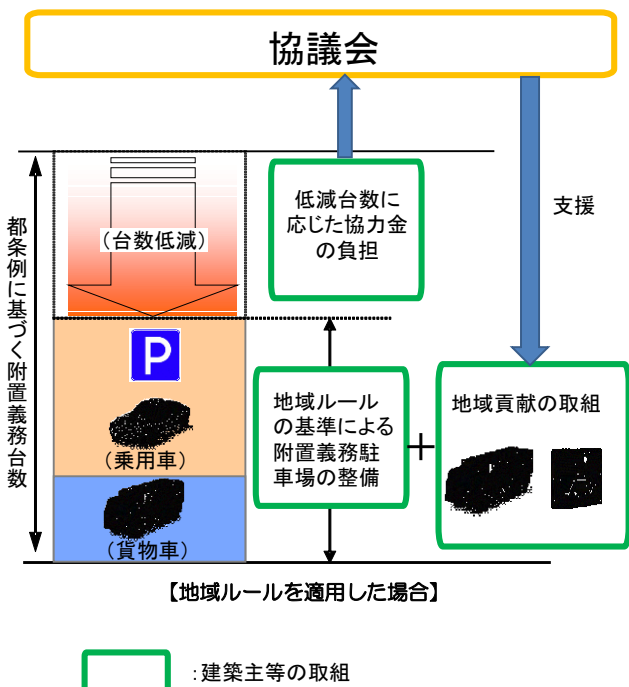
協議会

都条例に基づく附置義務台数

（台数低減）

P

（乗用車）

（貨物車）

低減台数に応じた協力金の負担

地域ルールの基準による附置義務駐車場の整備

＋

支援

地域貢献の取組

【地域ルールを適用した場合】

：建築主等の取組